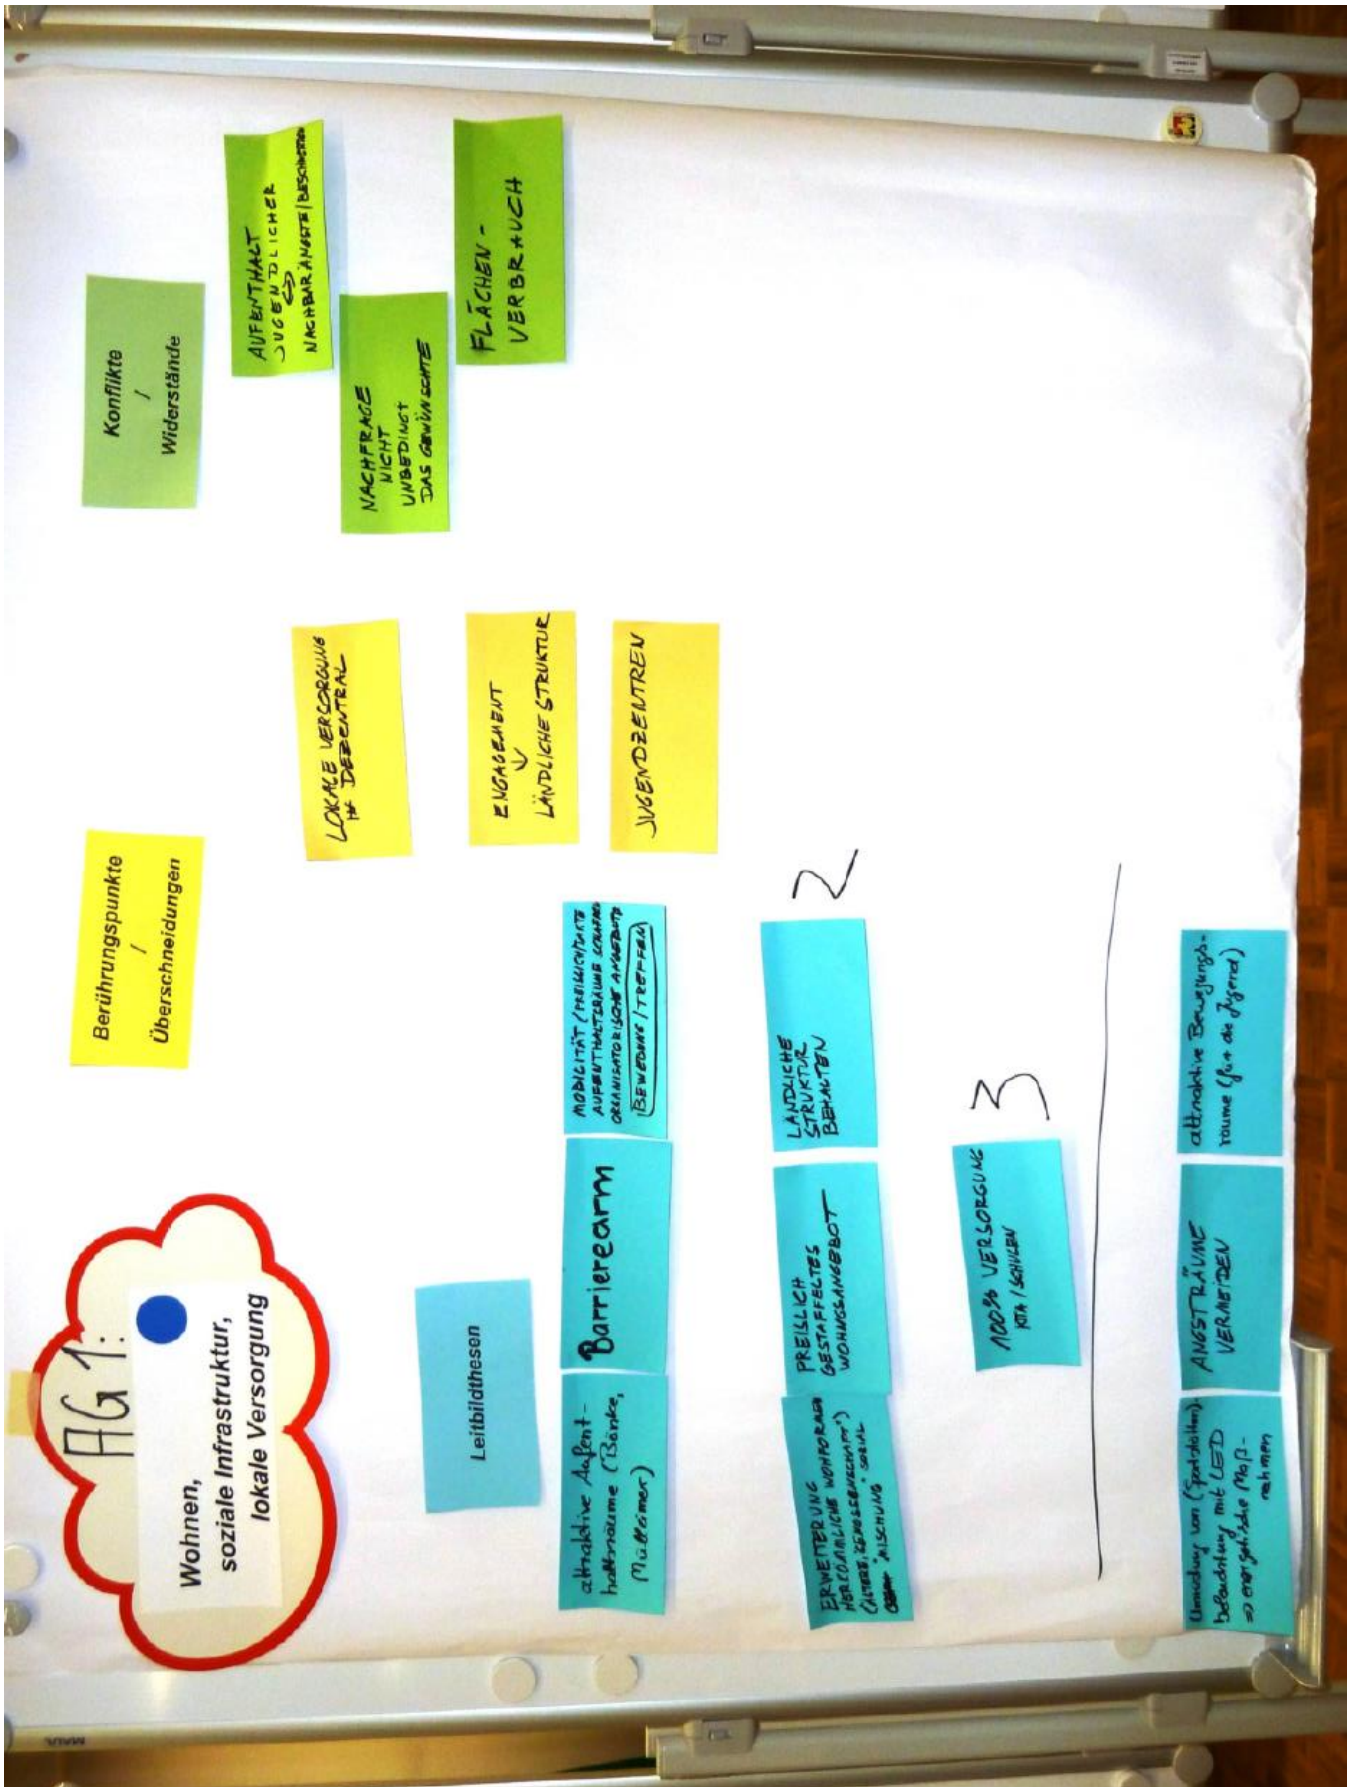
AG 1:

Wohnen, soziale Infrastruktur, lokale Versorgung

Leitbildthesen

attraktive Aufenthaltsräume (Bänke, Mülleimer)

Barrierearm

MOBILITÄT / FREIZEIT/ ZEITE AUFENTHALTSRAUM SCHAFFEN ORGANISATORISCHE ANGEBOTE BEWEGUNG / TREFFEN

ERWEITERUNG HERKÖMMLICHE WOHNFORMEN (ALTERS-, GENERATIONEN-) DURCHMISCHUNG SOZIAL

PREISLICH GESTAFFELTES WOHNUNGSANGEBOT

LÄNDLICHE STRUKTUR BEHALTEN

2

100% VERSORGUNG KITA / SCHULEN

3

Umrüstung von (Sportstätten) beleuchtung mit LED => energetische Maßnahmen

ANGSTRÄUME VERMEIDEN

attraktive Bewegungsräume (für die Jugend)

Berührungspunkte / Überschneidungen

LOKALE VERSORGUNG ↔ DEZENTRAL

ENGAGEMENT ⇔ LÄNDLICHE STRUKTUR

JUGENDZENTREN

Konflikte / Widerstände

AUFENTHALT JUGENDLICHER ⇔ NACHBAR, ÄNGSTE / BESCHWERDEN

NACHFRAGE NICHT UNBEDINGT DAS GEWÜNSCHTE

FLÄCHEN-VERBRAUCH